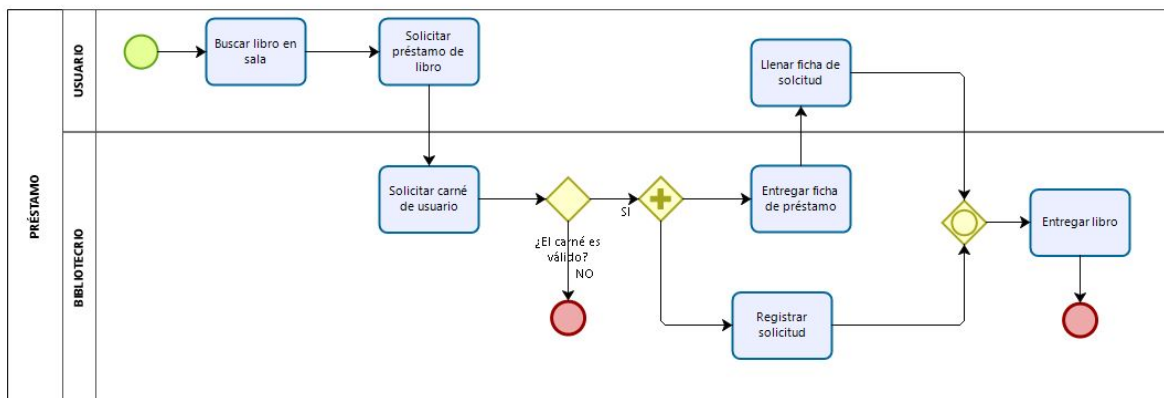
PRÉSTAMO

USUARIO

Buscar libro en sala

Solicitar préstamo de libro

Llenar ficha de solcitud

BBLIOTECRIO

Solicitar carné de usuario

¿El carné es válido?

SI

NO

Entregar ficha de préstamo

Registrar solicitud

Entregar libro